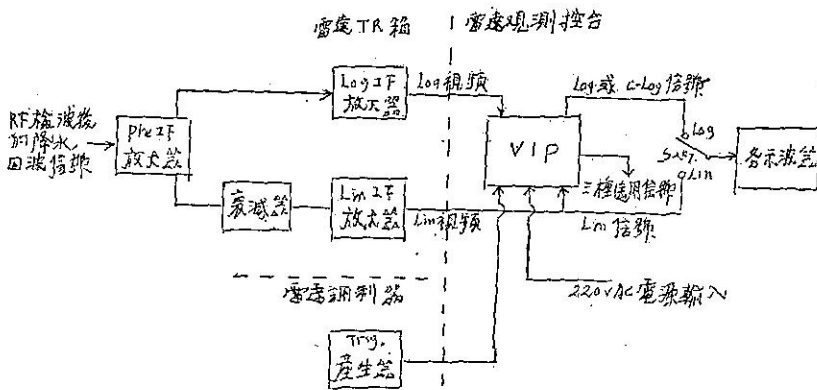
雷達TR箱 | 雷達觀測控台

RF檢波後加降水回波信號

Pre IF 放大器

Log IF 放大器

Log視頻

Log 或 c-Log 信號

VIP

Log

Sw.

Lin

各示波器

三種適用信號

衰減器

Lin IF 放大器

Lin視頻

Lin 信號

220v AC 電源輸入

雷達調制器

Trig. 產生器